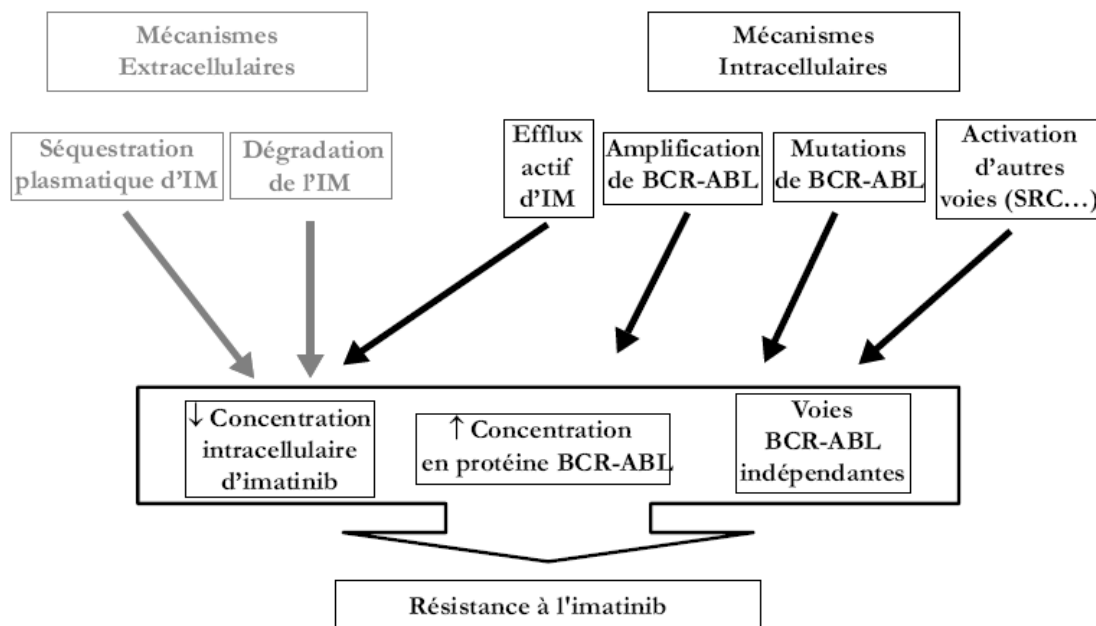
Mécanismes Extracellulaires

Mécanismes Intracellulaires

Séquestration plasmatique d'IM

Dégradation de l'IM

Efflux actif d'IM

Amplification de BCR-ABL

Mutations de BCR-ABL

Activation d'autres voies (SRC…)

↓ Concentration intracellulaire d'imatinib

↑ Concentration en protéine BCR-ABL

Voies BCR-ABL indépendantes

Résistance à l'imatinib